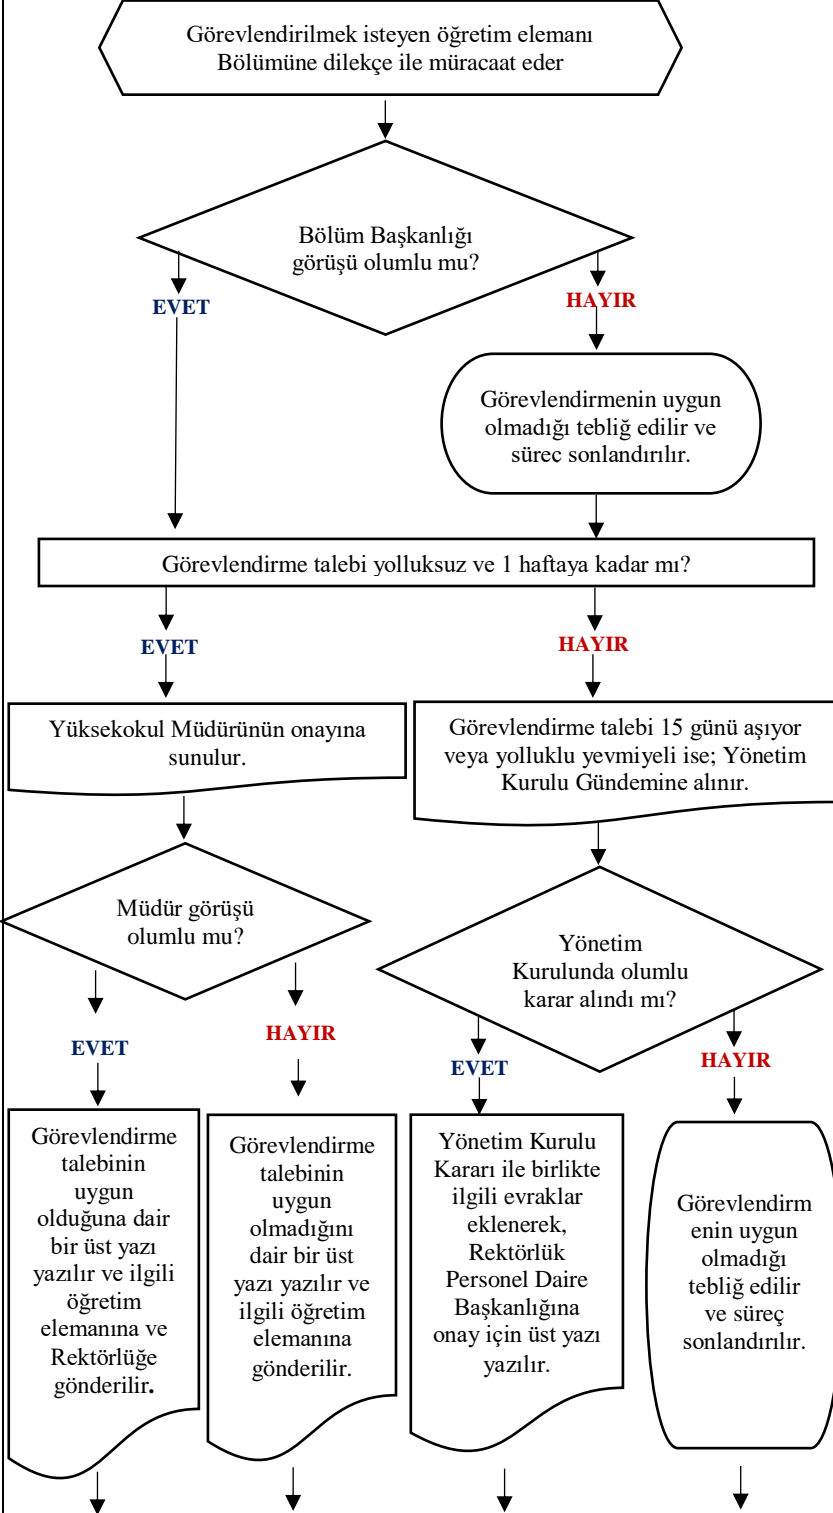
Görevlendirilmek isteyen öğretim elemanı Bölümüne dilekçe ile müracaat eder

Bölüm Başkanlığı görüşü olumlu mu?

EVET

HAYIR

Görevlendirmenin uygun olmadığı tebliğ edilir ve süreç sonlandırılır.

Görevlendirme talebi yolluksuz ve 1 haftaya kadar mı?

EVET

HAYIR

Yüksekokul Müdürünün onayına sunulur.

Görevlendirme talebi 15 günü aşıyor veya yolluklu yevmiyeli ise; Yönetim Kurulu Gündemine alınır.

Müdür görüşü olumlu mu?

Yönetim Kurulunda olumlu karar alındı mı?

EVET

HAYIR

EVET

HAYIR

Görevlendirme talebinin uygun olduğuna dair bir üst yazı yazılır ve ilgili öğretim elemanına ve Rektörlüğe gönderilir.

Görevlendirme talebinin uygun olmadığını dair bir üst yazı yazılır ve ilgili öğretim elemanına gönderilir.

Yönetim Kurulu Kararı ile birlikte ilgili evraklar eklenerek, Rektörlük Personel Daire Başkanlığına onay için üst yazı yazılır.

Görevlendirmenin uygun olmadığı tebliğ edilir ve süreç sonlandırılır.